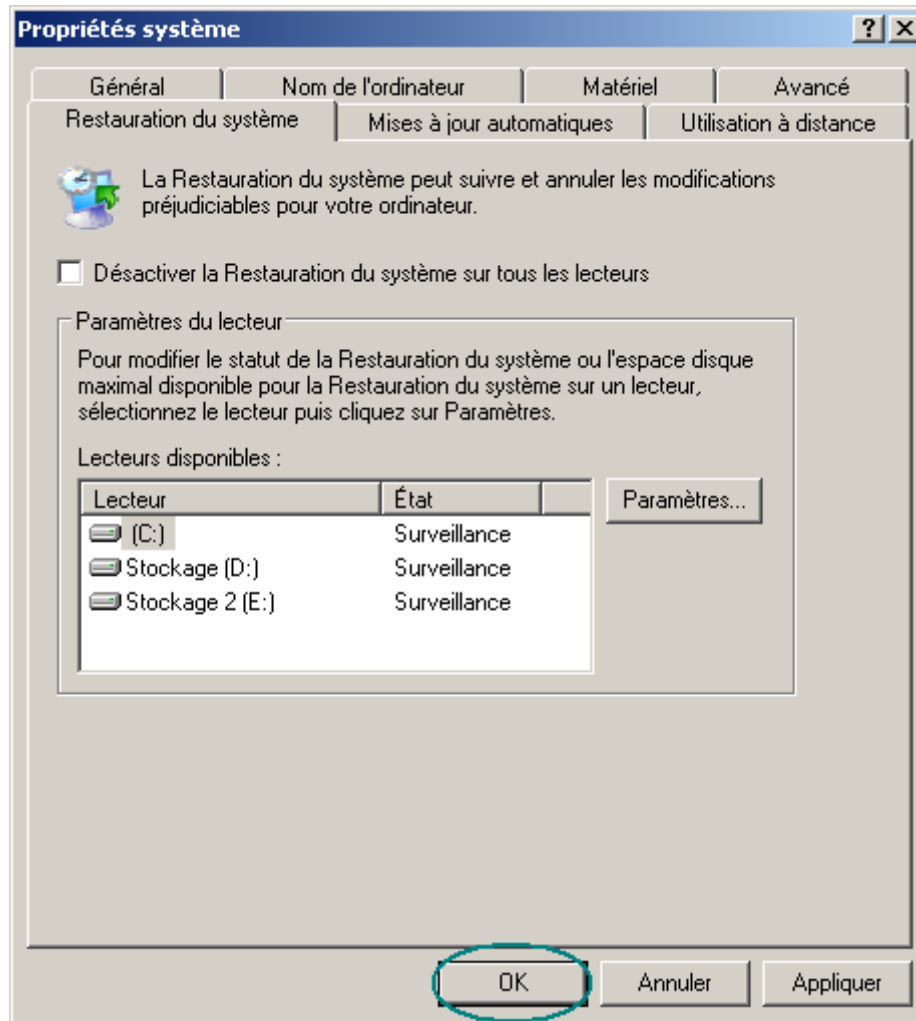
Propriétés système

?
X

Général
Nom de l'ordinateur
Matériel
Avancé
Restauration du système
Mises à jour automatiques
Utilisation à distance

La Restauration du système peut suivre et annuler les modifications préjudiciables pour votre ordinateur.

Désactiver la Restauration du système sur tous les lecteurs

Paramètres du lecteur

Pour modifier le statut de la Restauration du système ou l'espace disque maximal disponible pour la Restauration du système sur un lecteur, sélectionnez le lecteur puis cliquez sur Paramètres.

Lecteurs disponibles :

| Lecteur | État |
|---|---|
| (C:) | Surveillance |
| Stockage (D:) | Surveillance |
| Stockage 2 (E:) | Surveillance |

Paramètres...

OK
Annuler
Appliquer